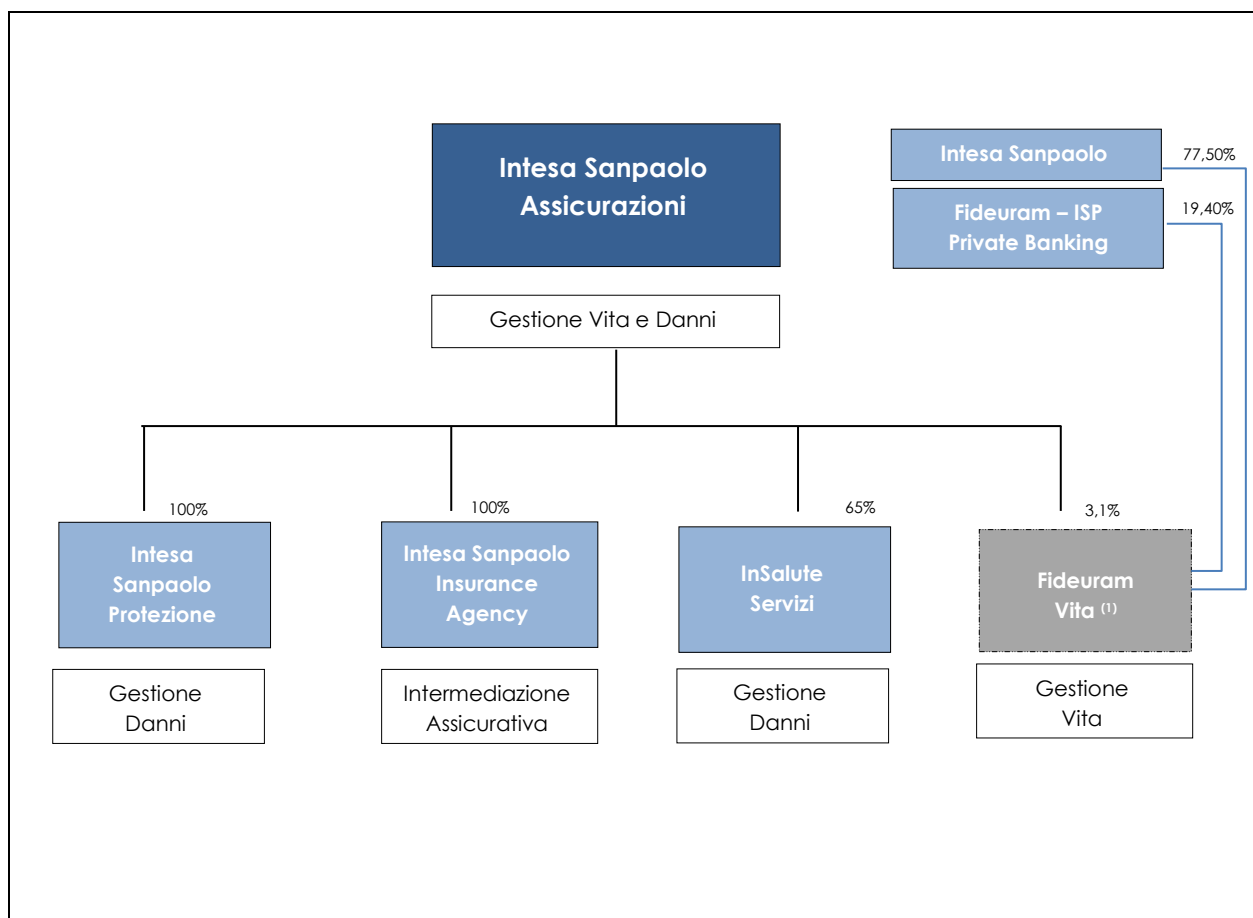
Intesa Sanpaolo Assicurazioni

Gestione Vita e Danni

Intesa Sanpaolo

77,50%

Fideuram – ISP Private Banking

19,40%

100%

Intesa Sanpaolo Protezione

Gestione Danni

100%

Intesa Sanpaolo Insurance Agency

Intermediazione Assicurativa

65%

InSalute Servizi

Gestione Danni

3,1%

Fideuram Vita $^{(1)}$

Gestione Vita